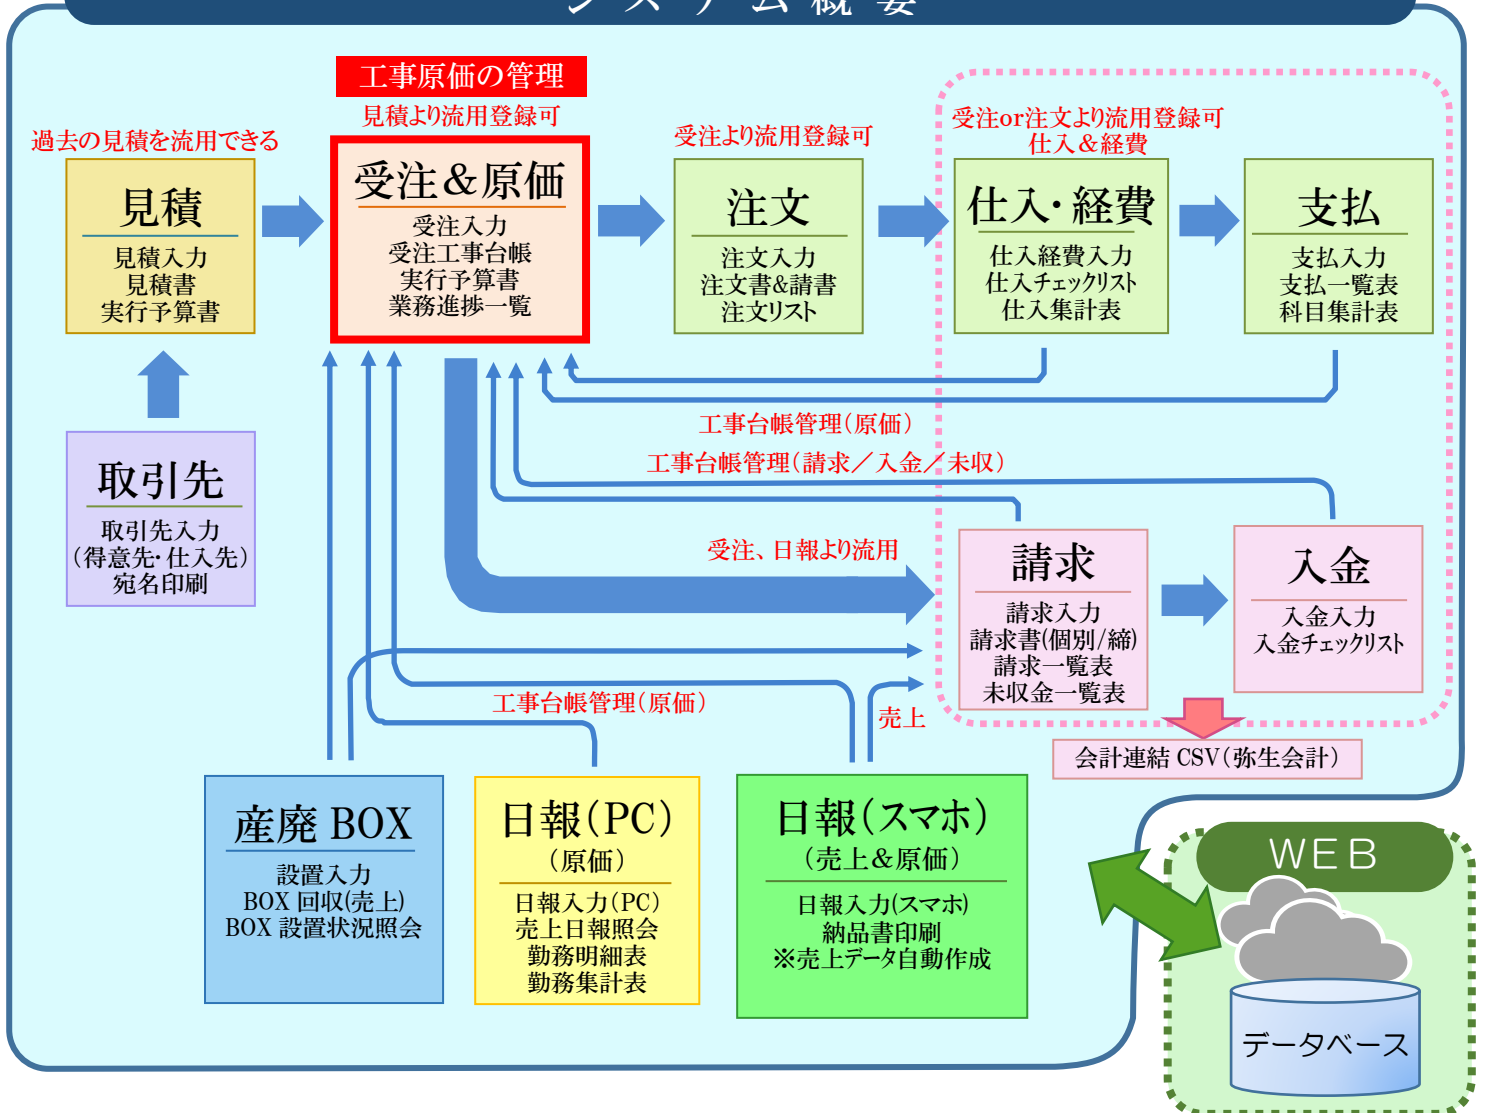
システム概要

工事原価の管理
見積より流用登録可

過去の見積を流用できる

見積
見積入力
見積書
実行予算書

受注&原価
受注入力
受注工事台帳
実行予算書
業務進捗一覧

受注より流用登録可

注文
注文入力
注文書&請書
注文リスト

受注or注文より流用登録可
仕入&経費

仕入･経費
仕入経費入力
仕入チェックリスト
仕入集計表

支払
支払入力
支払一覧表
科目集計表

取引先
取引先入力
(得意先･仕入先)
宛名印刷

工事台帳管理(原価)
工事台帳管理(請求/入金/未収)

受注、日報より流用

請求
請求入力
請求書(個別/締)
請求一覧表
未収金一覧表

入金
入金入力
入金チェックリスト

工事台帳管理(原価)
売上

会計連結 CSV(弥生会計)

産廃 BOX
設置入力
BOX 回収(売上)
BOX 設置状況照会

日報(PC)
(原価)
日報入力(PC)
売上日報照会
勤務明細表
勤務集計表

日報(スマホ)
(売上&原価)
日報入力(スマホ)
納品書印刷
※売上データ自動作成

WEB
データベース